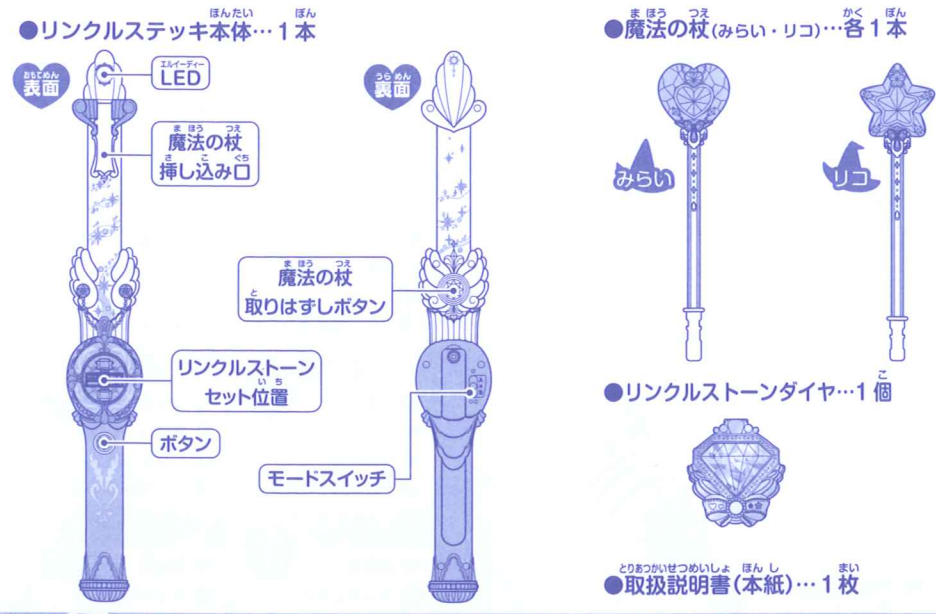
●リンクルステッキ本体…1本

表面

LED

魔法の杖挿し込み口

リンクルストーンセット位置

ボタン

裏面

魔法の杖取りはずしボタン

モードスイッチ

●魔法の杖(みらい・リコ)…各1本

みらい

リコ

●リンクルストーンダイヤ…1個

●取扱説明書(本紙)…1枚